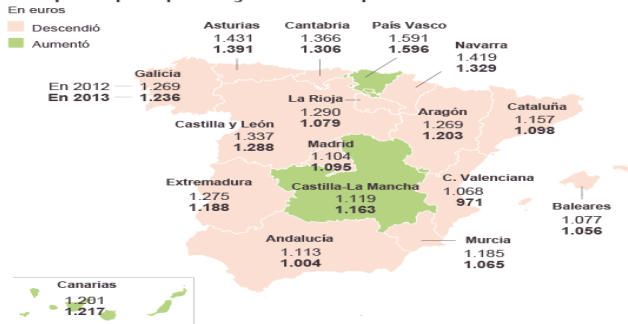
En euros

Descendió

Aumentó

Asturias
1.431
**1.391**

Cantabria
1.366
**1.306**

País Vasco
1.591
**1.596**

Navarra
1.419
**1.329**

Galicia
En 2012 1.269
En 2013 **1.236**

La Rioja
1.290
**1.079**

Aragón
1.269
**1.203**

Cataluña
1.157
**1.098**

Castilla y León
1.337
**1.288**

Madrid
1.104
**1.095**

Extremadura
1.275
**1.188**

Castilla-La Mancha
1.119
**1.163**

C. Valenciana
1.068
**971**

Baleares
1.077
**1.056**

Andalucía
1.113
**1.004**

Murcia
1.185
**1.065**

Canarias
1.201
**1.217**